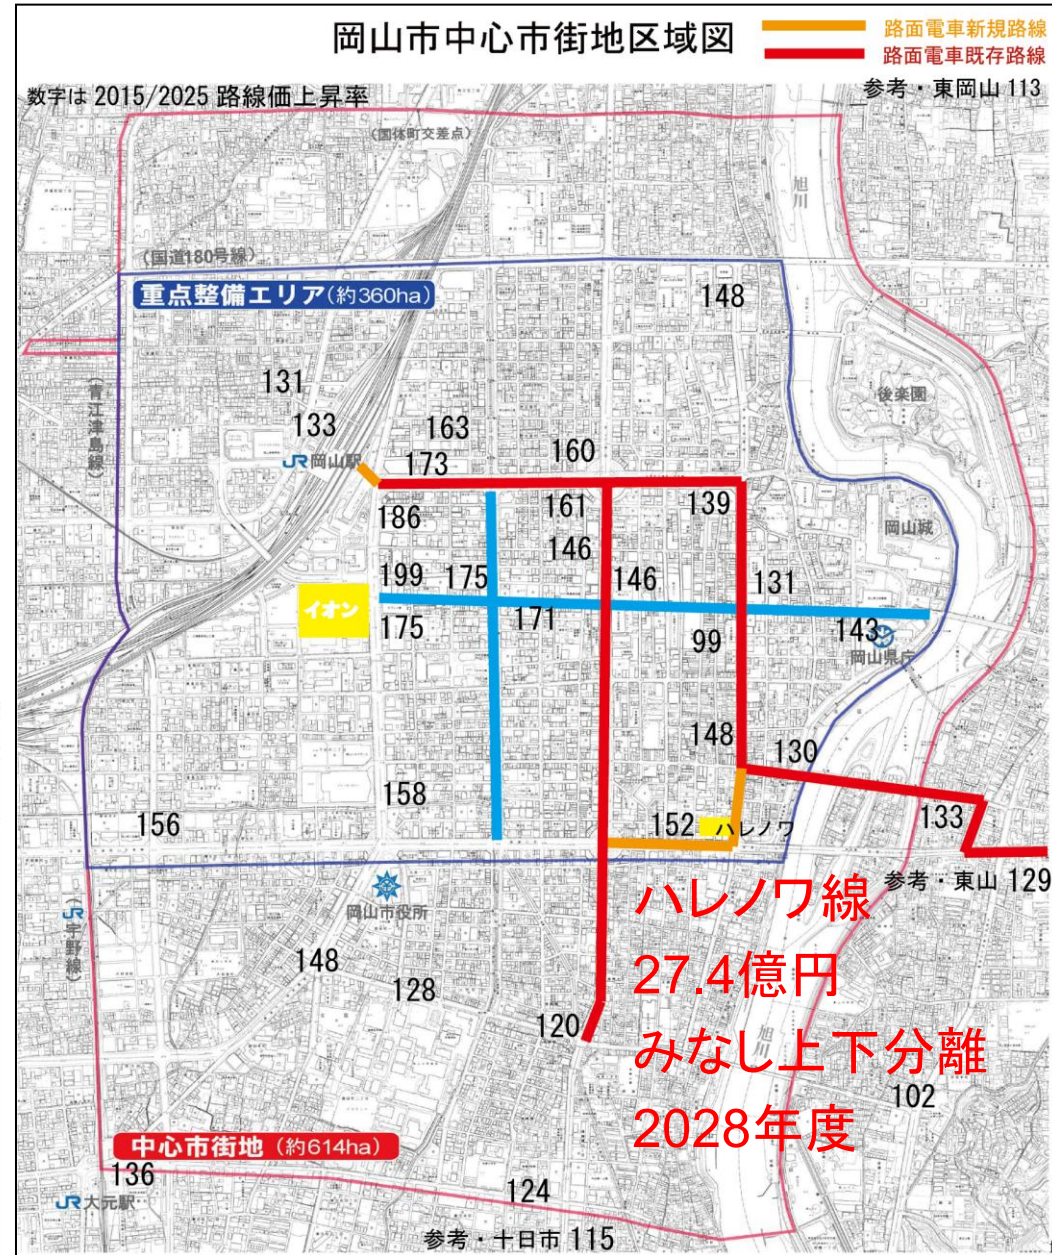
岡山市中心市街地区域図

路面電車新規路線
路面電車既存路線

数字は 2015/2025 路線価上昇率

参考・東岡山 113

(国体町交差点)

旭川

(国道180号線)

重点整備エリア(約360ha)

148

131

後楽園

(吉備津線)

133

163

JR岡山駅

173

160

161

139

186

岡山城

146

199

175

146

131

イオン

175

171

143

99

岡山県庁

148

130

158

133

156

152

ハレノワ

参考・東山 129

岡山市役所

ハレノワ線
27.4億円
みなし上下分離
2028年度

(宇野線)

148

128

120

旭川

102

中心市街地(約614ha)

136

JR大元駅

124

参考・十日市 115